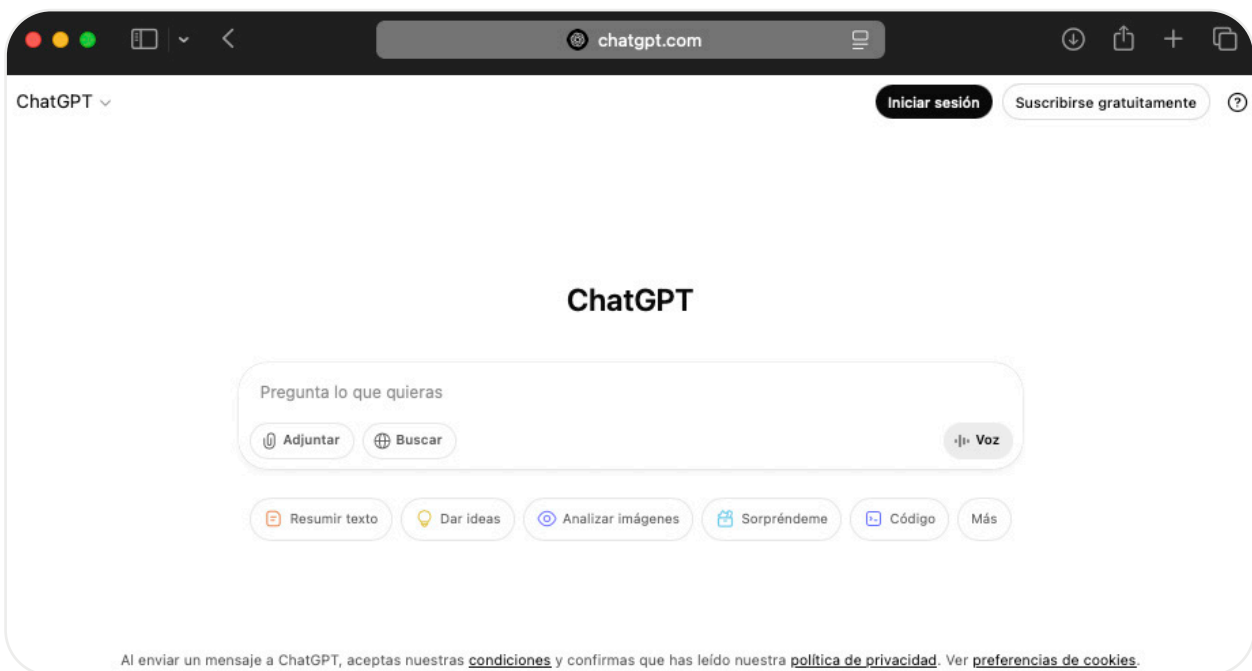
chatgpt.com

ChatGPT

Iniciar sesión

Suscribirse gratuitamente

?

ChatGPT

Pregunta lo que quieras

Adjuntar

Buscar

Voz

Resumir texto

Dar ideas

Analizar imágenes

Sorpréndeme

Código

Más

Al enviar un mensaje a ChatGPT, aceptas nuestras condiciones y confirmas que has leído nuestra política de privacidad. Ver preferencias de cookies.